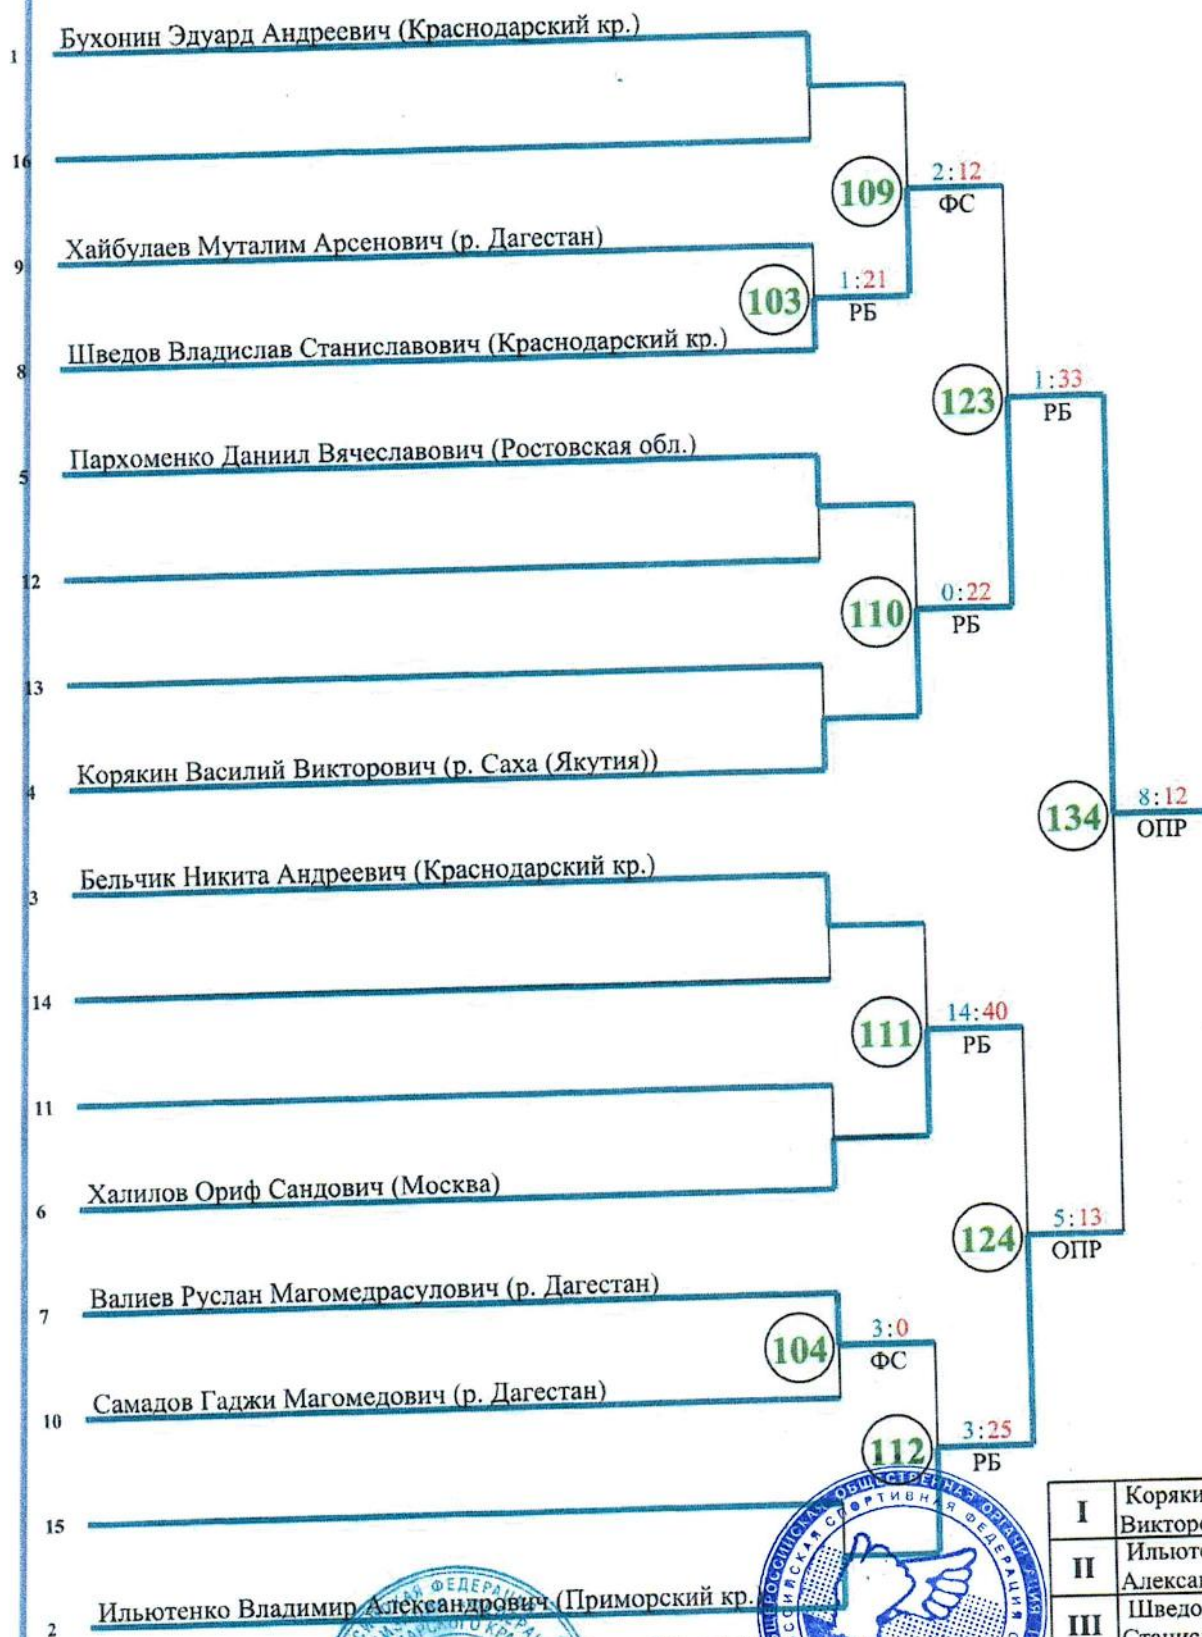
1 Бухонин Эдуард Андреевич (Краснодарский кр.)

16

109 2:12 ФС

9 Хайбулаев Муталим Арсенович (р. Дагестан)

103 1:21 РБ

8 Шведов Владислав Станиславович (Краснодарский кр.)

123 1:33 РБ

5 Пархоменко Даниил Вячеславович (Ростовская обл.)

12

110 0:22 РБ

13

4 Корякин Василий Викторович (р. Саха (Якутия))

134 8:12 ОПР

3 Бельчик Никита Андреевич (Краснодарский кр.)

14

111 14:40 РБ

11

6 Халилов Ориф Сандович (Москва)

124 5:13 ОПР

7 Валиев Руслан Магомедрасулович (р. Дагестан)

104 3:0 ФС

10 Самадов Гаджи Магомедович (р. Дагестан)

112 3:25 РБ

15

2 Ильютенко Владимир Александрович (Приморский кр.

| I | Коряки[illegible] Виктор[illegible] |
|---|---|
| II | Ильют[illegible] Алекса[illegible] |
| III | Шведо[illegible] Стани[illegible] |

ОБЩЕРОССИЙСКАЯ ОБЩЕСТВЕННАЯ ОРГАНИЗАЦИЯ СПОРТИВНАЯ ФЕДЕРАЦИЯ

ФЕДЕРАЦИЯ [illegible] КРАЯ